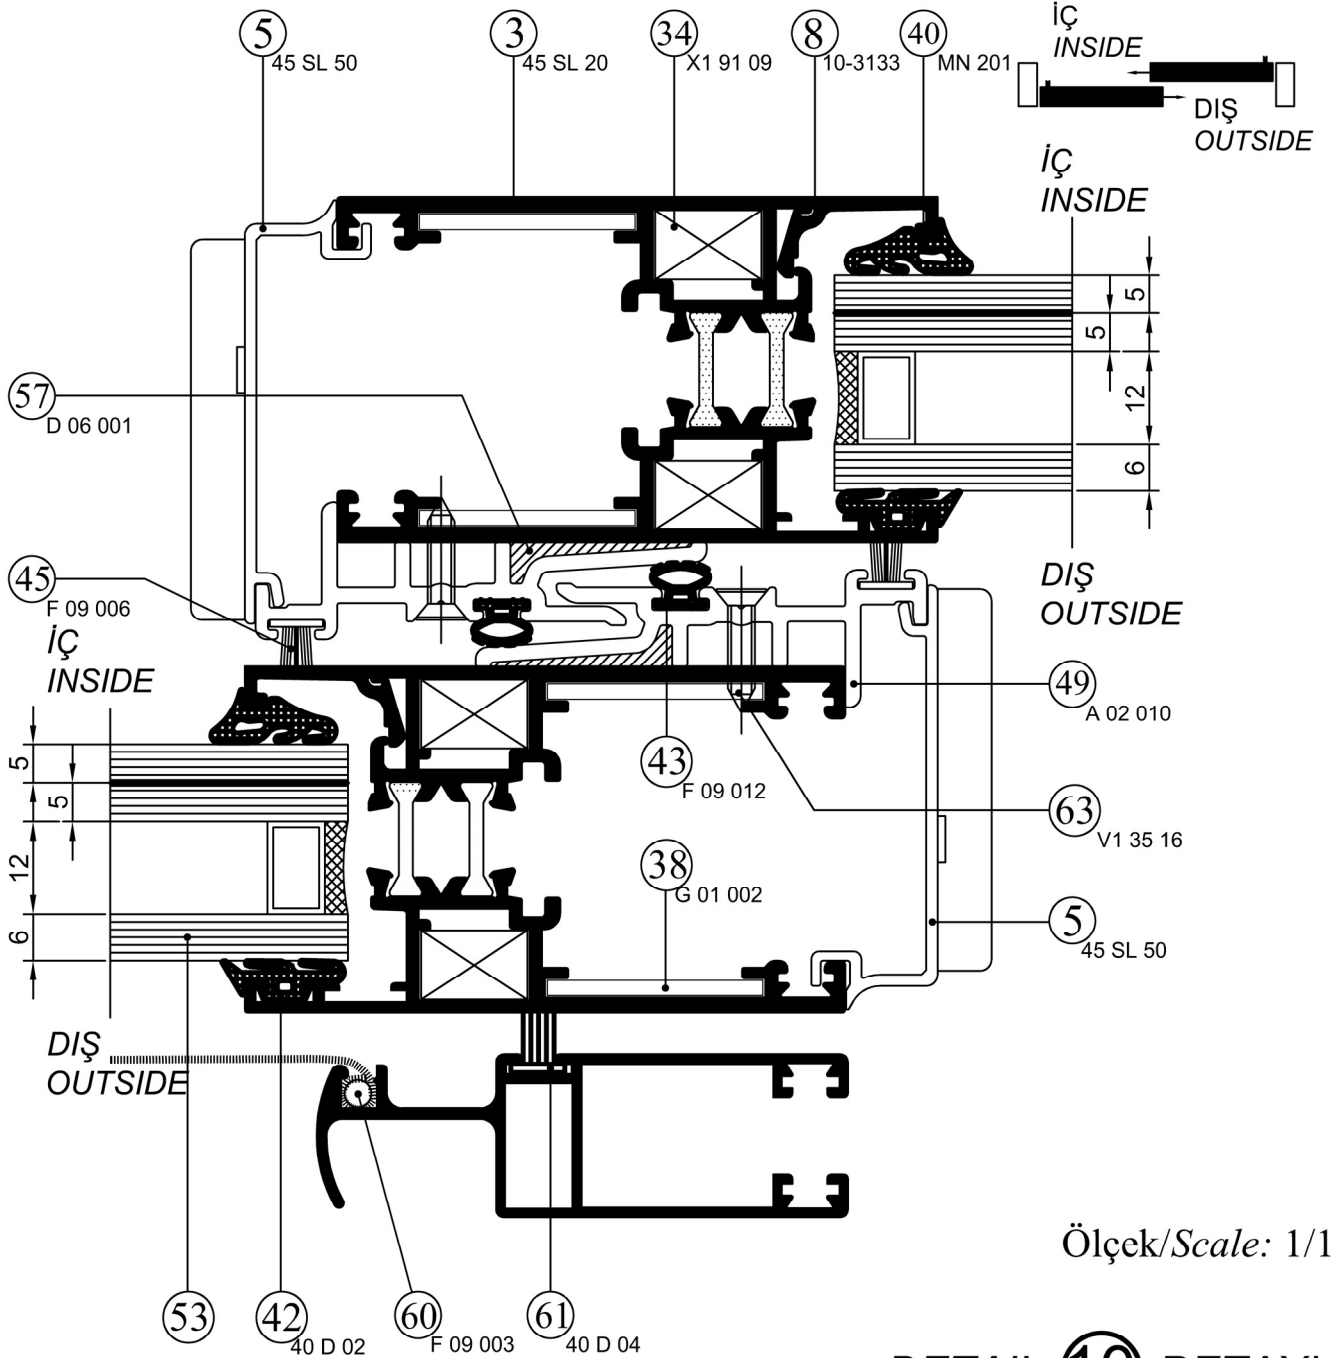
5
45 SL 50
3
45 SL 20
34
X1 91 09
8
10-3133
40
MN 201
İÇ
INSIDE
DIŞ
OUTSIDE
İÇ
INSIDE
5
5
12
6
57
D 06 001
DIŞ
OUTSIDE
45
F 09 006
İÇ
INSIDE
49
A 02 010
5
5
43
F 09 012
63
V1 35 16
12
38
G 01 002
6
5
45 SL 50
DIŞ
OUTSIDE
Ölçek/Scale: 1/1
53
42
40 D 02
60
F 09 003
61
40 D 04
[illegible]